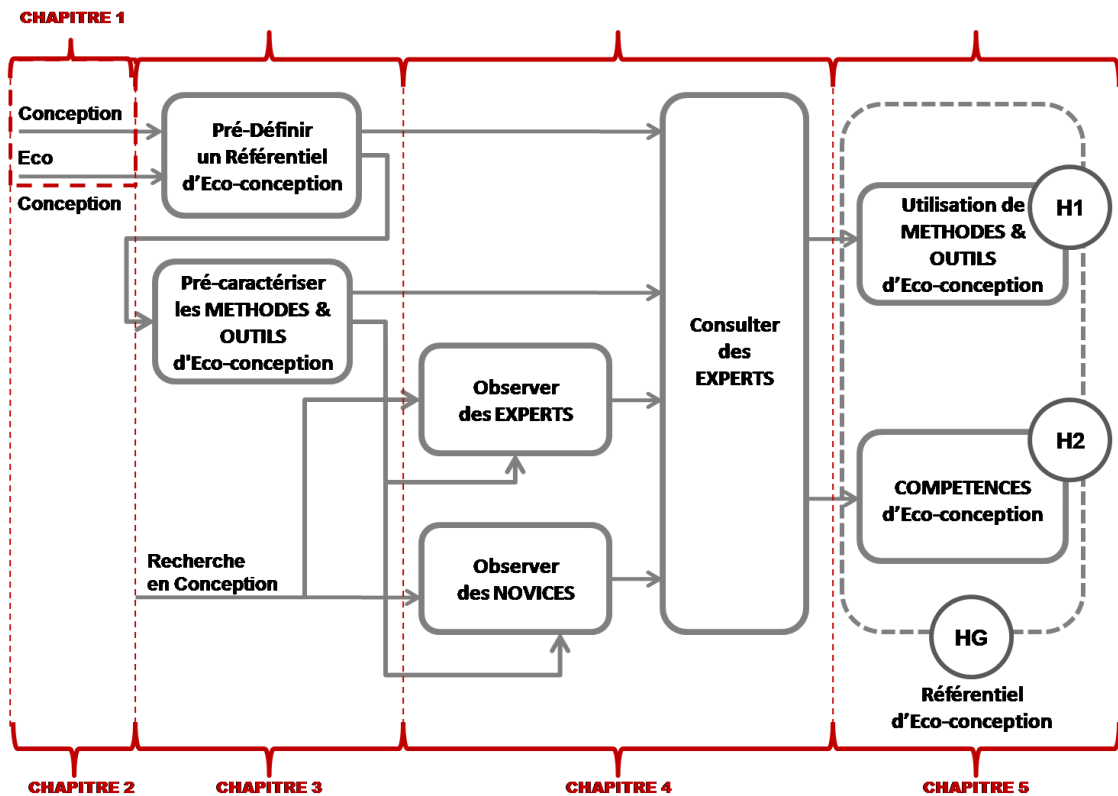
CHAPITRE 1

Conception

Eco

Conception

Pré-Définir un Référentiel d'Eco-conception

Pré-caractériser les METHODES & OUTILS d'Eco-conception

Observer des EXPERTS

Recherche en Conception

Observer des NOVICES

Consulter des EXPERTS

Utilisation de METHODES & OUTILS d'Eco-conception

H1

H2

COMPETENCES d'Eco-conception

HG

Référentiel d'Eco-conception

CHAPITRE 2

CHAPITRE 3

CHAPITRE 4

CHAPITRE 5